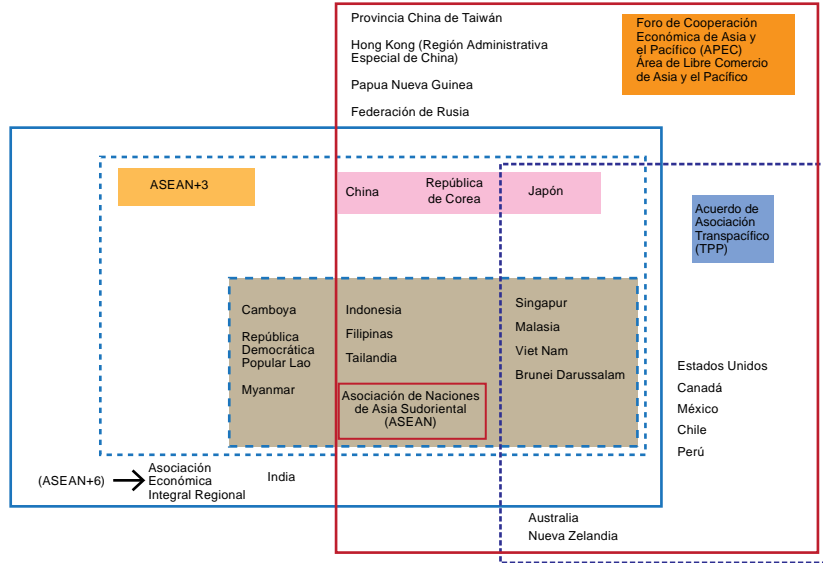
Provincia China de Taiwán

Hong Kong (Región Administrativa Especial de China)

Papua Nueva Guinea

Federación de Rusia

Foro de Cooperación Económica de Asia y el Pacífico (APEC) Área de Libre Comercio de Asia y el Pacífico

ASEAN+3

China

República de Corea

Japón

Acuerdo de Asociación Transpacífico (TPP)

Camboya

República Democrática Popular Lao

Myanmar

Indonesia

Filipinas

Tailandia

Asociación de Naciones de Asia Sudoriental (ASEAN)

Singapur

Malasia

Viet Nam

Brunei Darussalam

Estados Unidos

Canadá

México

Chile

Perú

(ASEAN+6) Asociación Económica Integral Regional

India

Australia

Nueva Zelandia